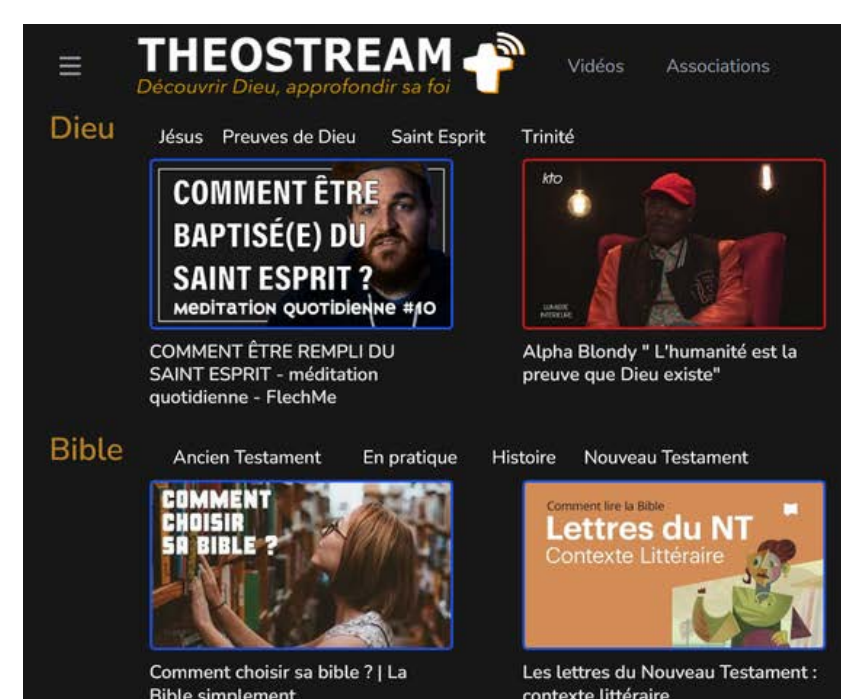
THEOSTREAM
Découvrir Dieu, approfondir sa foi
Vidéos
Associations

Dieu
Jésus
Preuves de Dieu
Saint Esprit
Trinité

COMMENT ÊTRE BAPTISÉ(E) DU SAINT ESPRIT ?
MEDITATION QUOTIDIENNE #10

kto
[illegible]

COMMENT ÊTRE REMPLI DU SAINT ESPRIT - méditation quotidienne - FlechMe

Alpha Blondy " L'humanité est la preuve que Dieu existe"

Bible
Ancien Testament
En pratique
Histoire
Nouveau Testament

COMMENT CHOISIR SA BIBLE ?

Comment lire la Bible
Lettres du NT
Contexte Littéraire

Comment choisir sa bible ? | La Bible simplement

Les lettres du Nouveau Testament : contexte littéraire